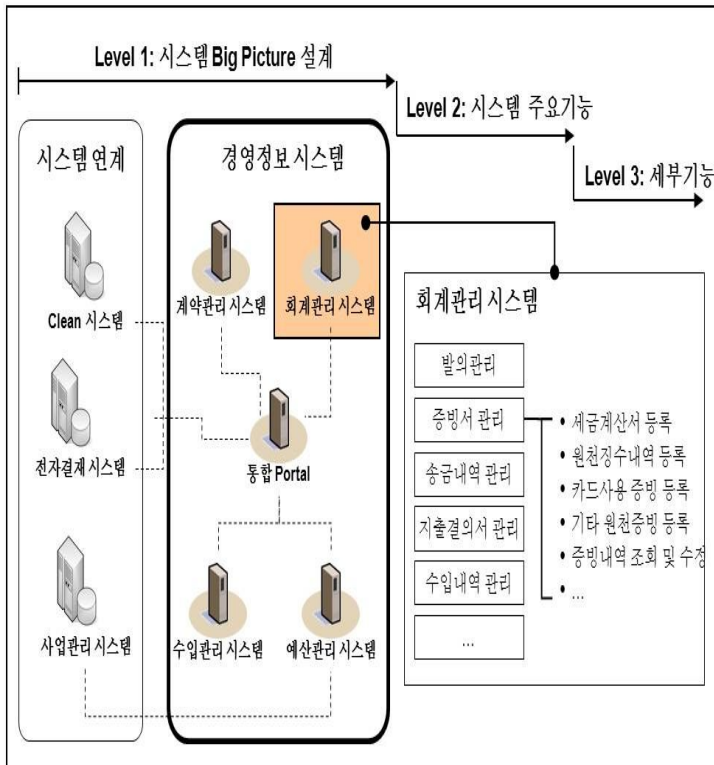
Level 1: 시스템 Big Picture 설계

Level 2: 시스템 주요기능

Level 3: 세부기능

시스템 연계

Clean 시스템

전자결재 시스템

사업관리 시스템

경영정보시스템

계약관리 시스템

회계관리 시스템

통합 Portal

수입관리 시스템

예산관리 시스템

회계관리 시스템

발의관리

증빙서 관리

송금내역 관리

지출결의서 관리

수입내역 관리

...

• 세금계산서 등록
• 원천징수내역 등록
• 카드사용 증빙 등록
• 기타 원천증빙 등록
• 증빙내역 조회 및 수정
• ...